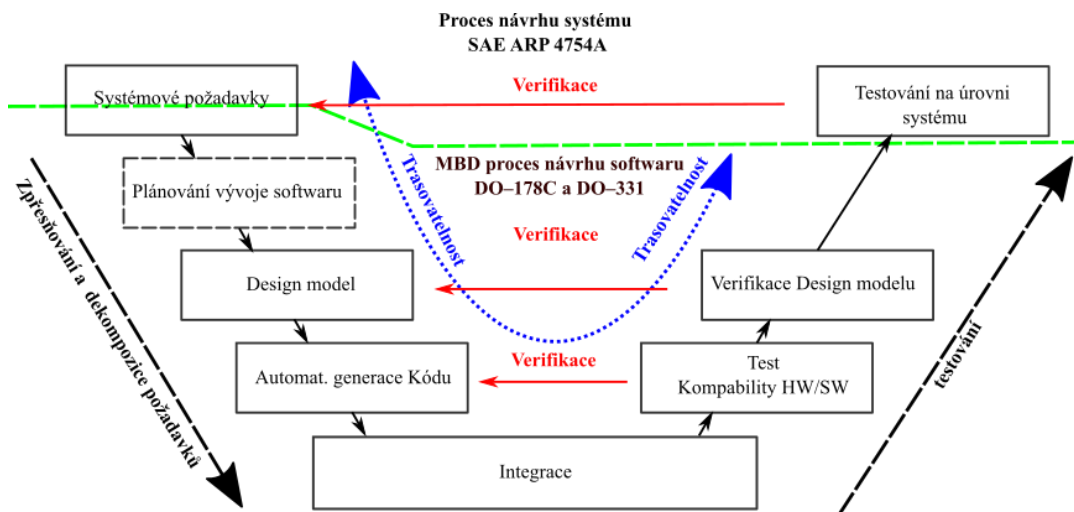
Proces návrhu systému
SAE ARP 4754A

Verifikace

Systémové požadavky

Testování na úrovni systému

MBD proces návrhu softwaru
DO–178C a DO–331

Trasovatelnost

Trasovatelnost

Plánování vývoje softwaru

Zpřesňování a dekompozice požadavků

Verifikace

Design model

Verifikace Design modelu

Verifikace

Automat. generace Kódu

Test
Kompability HW/SW

testování

Integrace